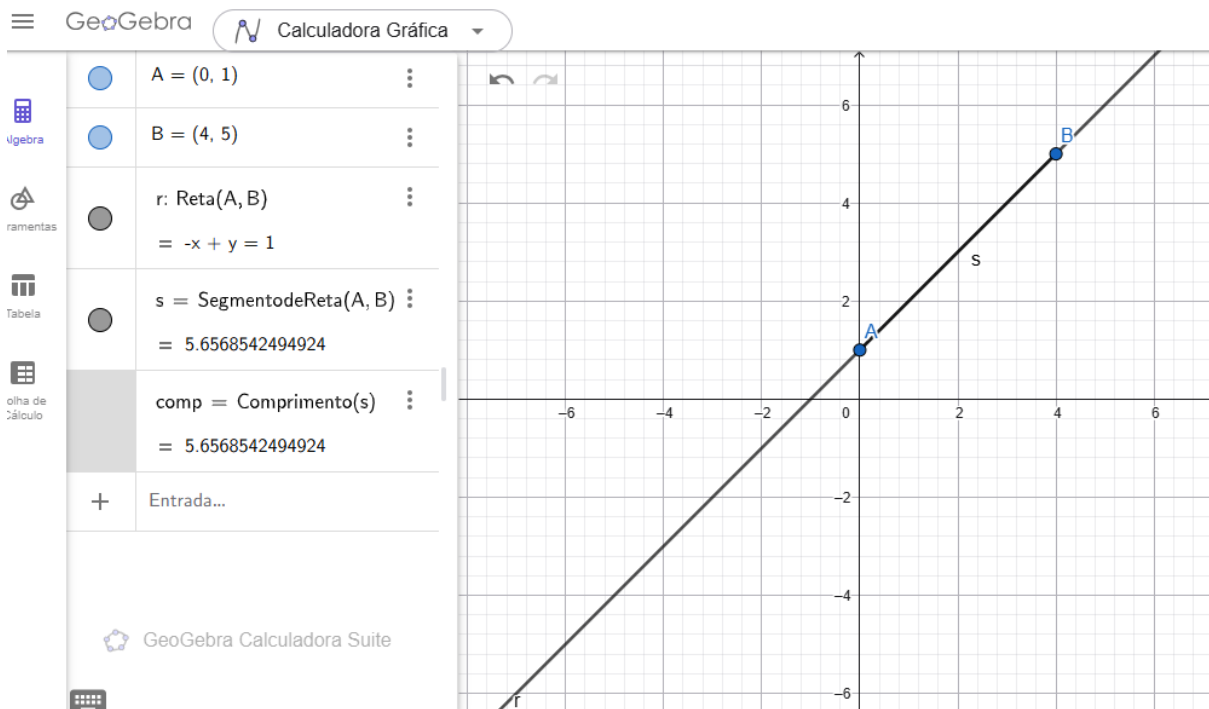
GeoGebra
Calculadora Gráfica

lgebra
ramentas
Tabela
olha de Cálculo

A = (0, 1)
B = (4, 5)
r: Reta(A, B)
= -x + y = 1
s = SegmentodeReta(A, B)
= 5.6568542494924
comp = Comprimento(s)
= 5.6568542494924
+
Entrada...

GeoGebra Calculadora Suite

6
4
2
−6
−4
−2
0
2
4
6
−2
−4
−6
A
B
s
r